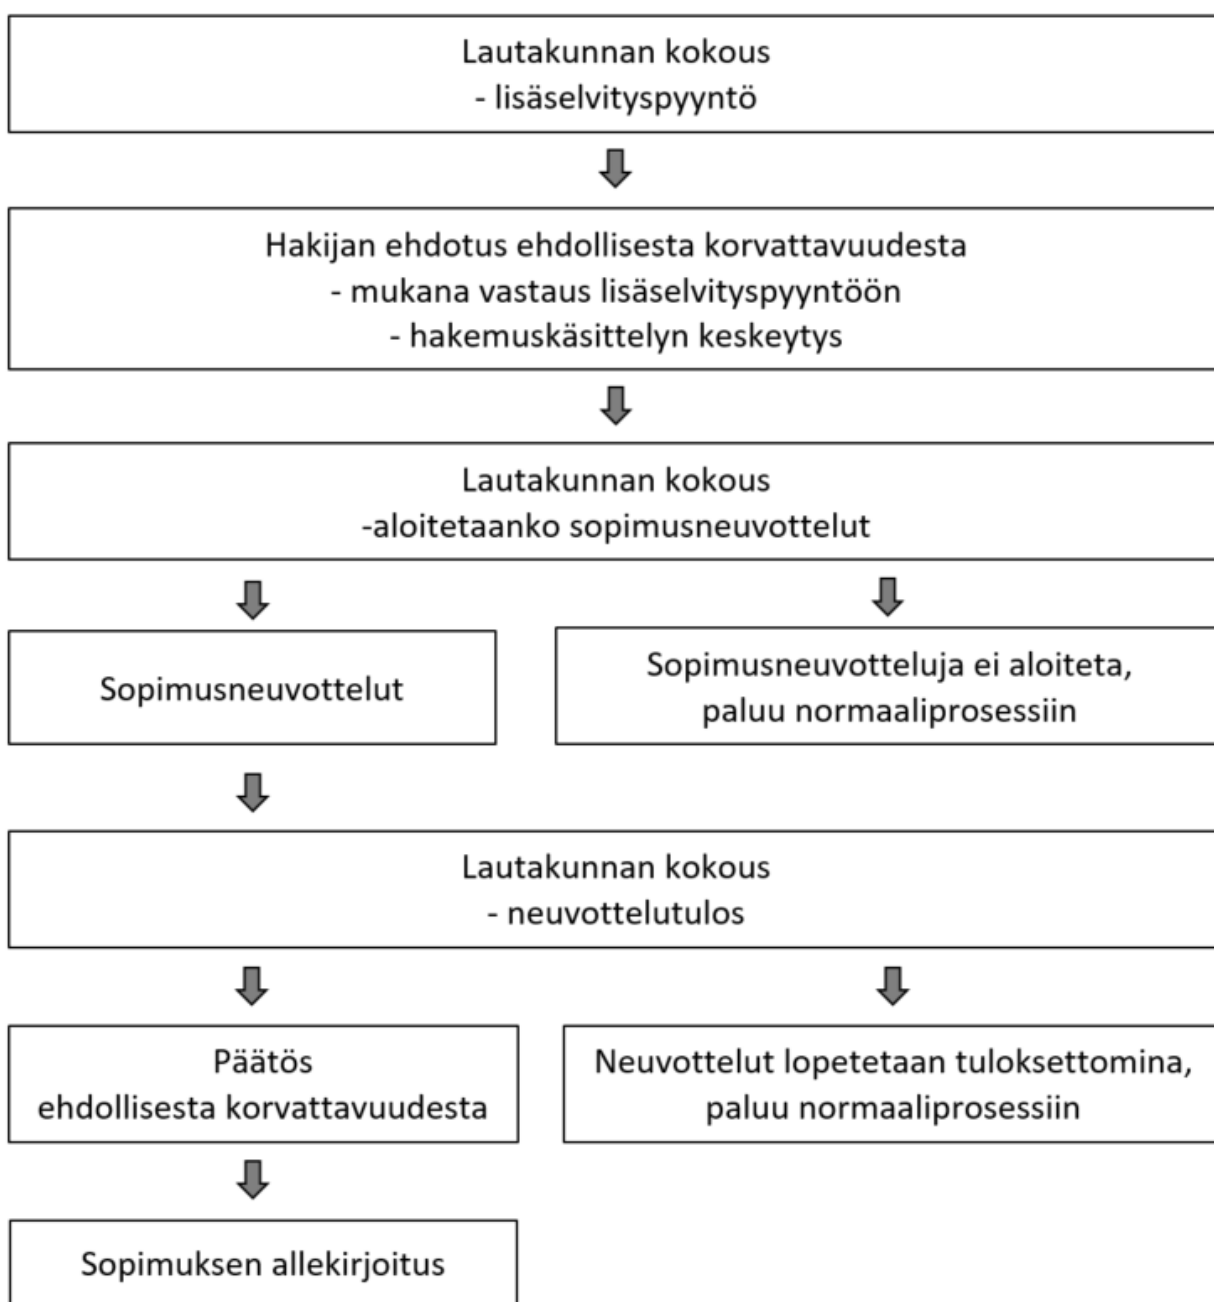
Lautakunnan kokous
- lisäselvityspyyntö

Hakijan ehdotus ehdollisesta korvattavuudesta
- mukana vastaus lisäselvityspyyntöön
- hakemuskäsittelyn keskeytys

Lautakunnan kokous
-aloitetaanko sopimusneuvottelut

Sopimusneuvottelut

Sopimusneuvotteluja ei aloiteta,
paluu normaaliprosessiin

Lautakunnan kokous
- neuvottelutulos

Päätös
ehdollisesta korvattavuudesta

Neuvottelut lopetetaan tuloksettomina,
paluu normaaliprosessiin

Sopimuksen allekirjoitus